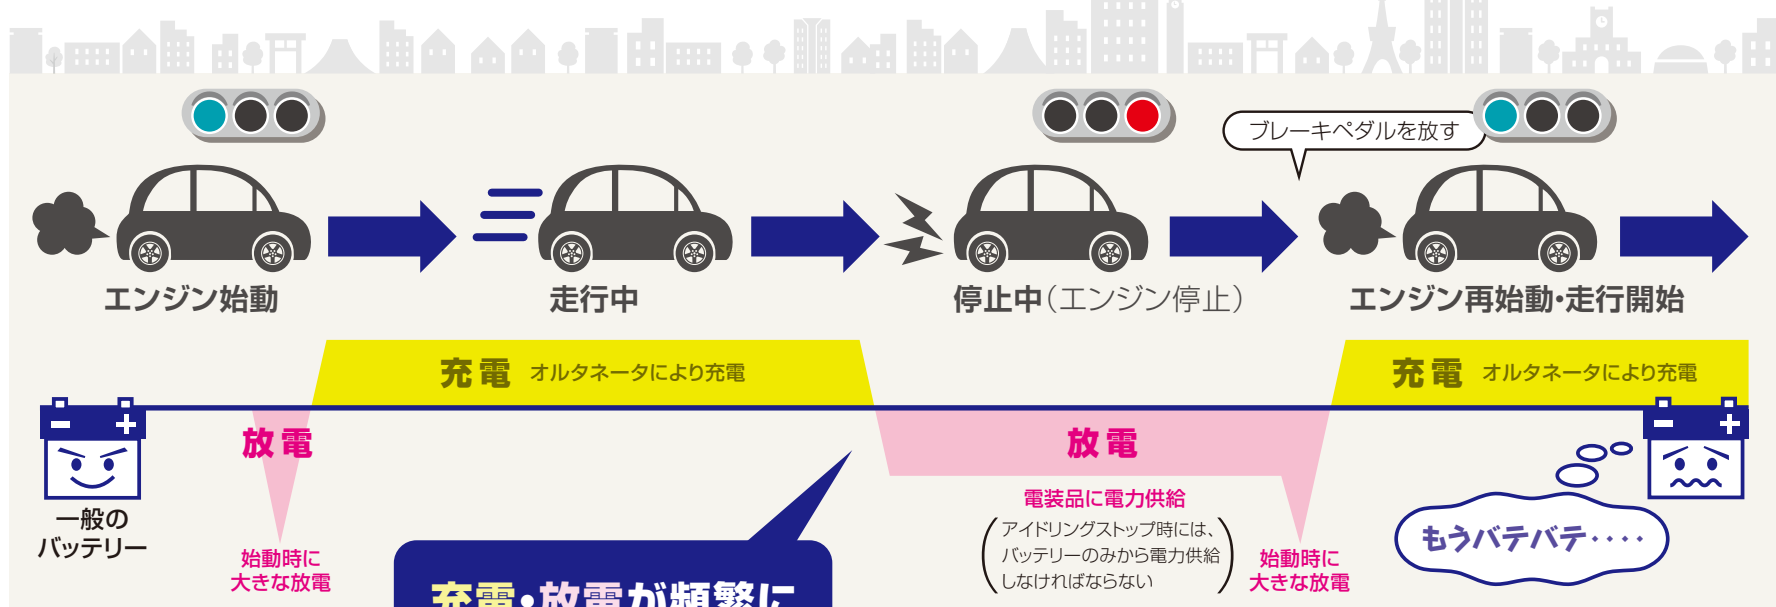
エンジン始動

走行中

停止中（エンジン停止）

ブレーキペダルを放す

エンジン再始動・走行開始

充電 オルタネータにより充電

充電 オルタネータにより充電

一般の
バッテリー

放電

始動時に
大きな放電

放電

電装品に電力供給

アイドリングストップ時には、
バッテリーのみから電力供給
しなければならない

始動時に
大きな放電

もうバテバテ・・・・

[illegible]